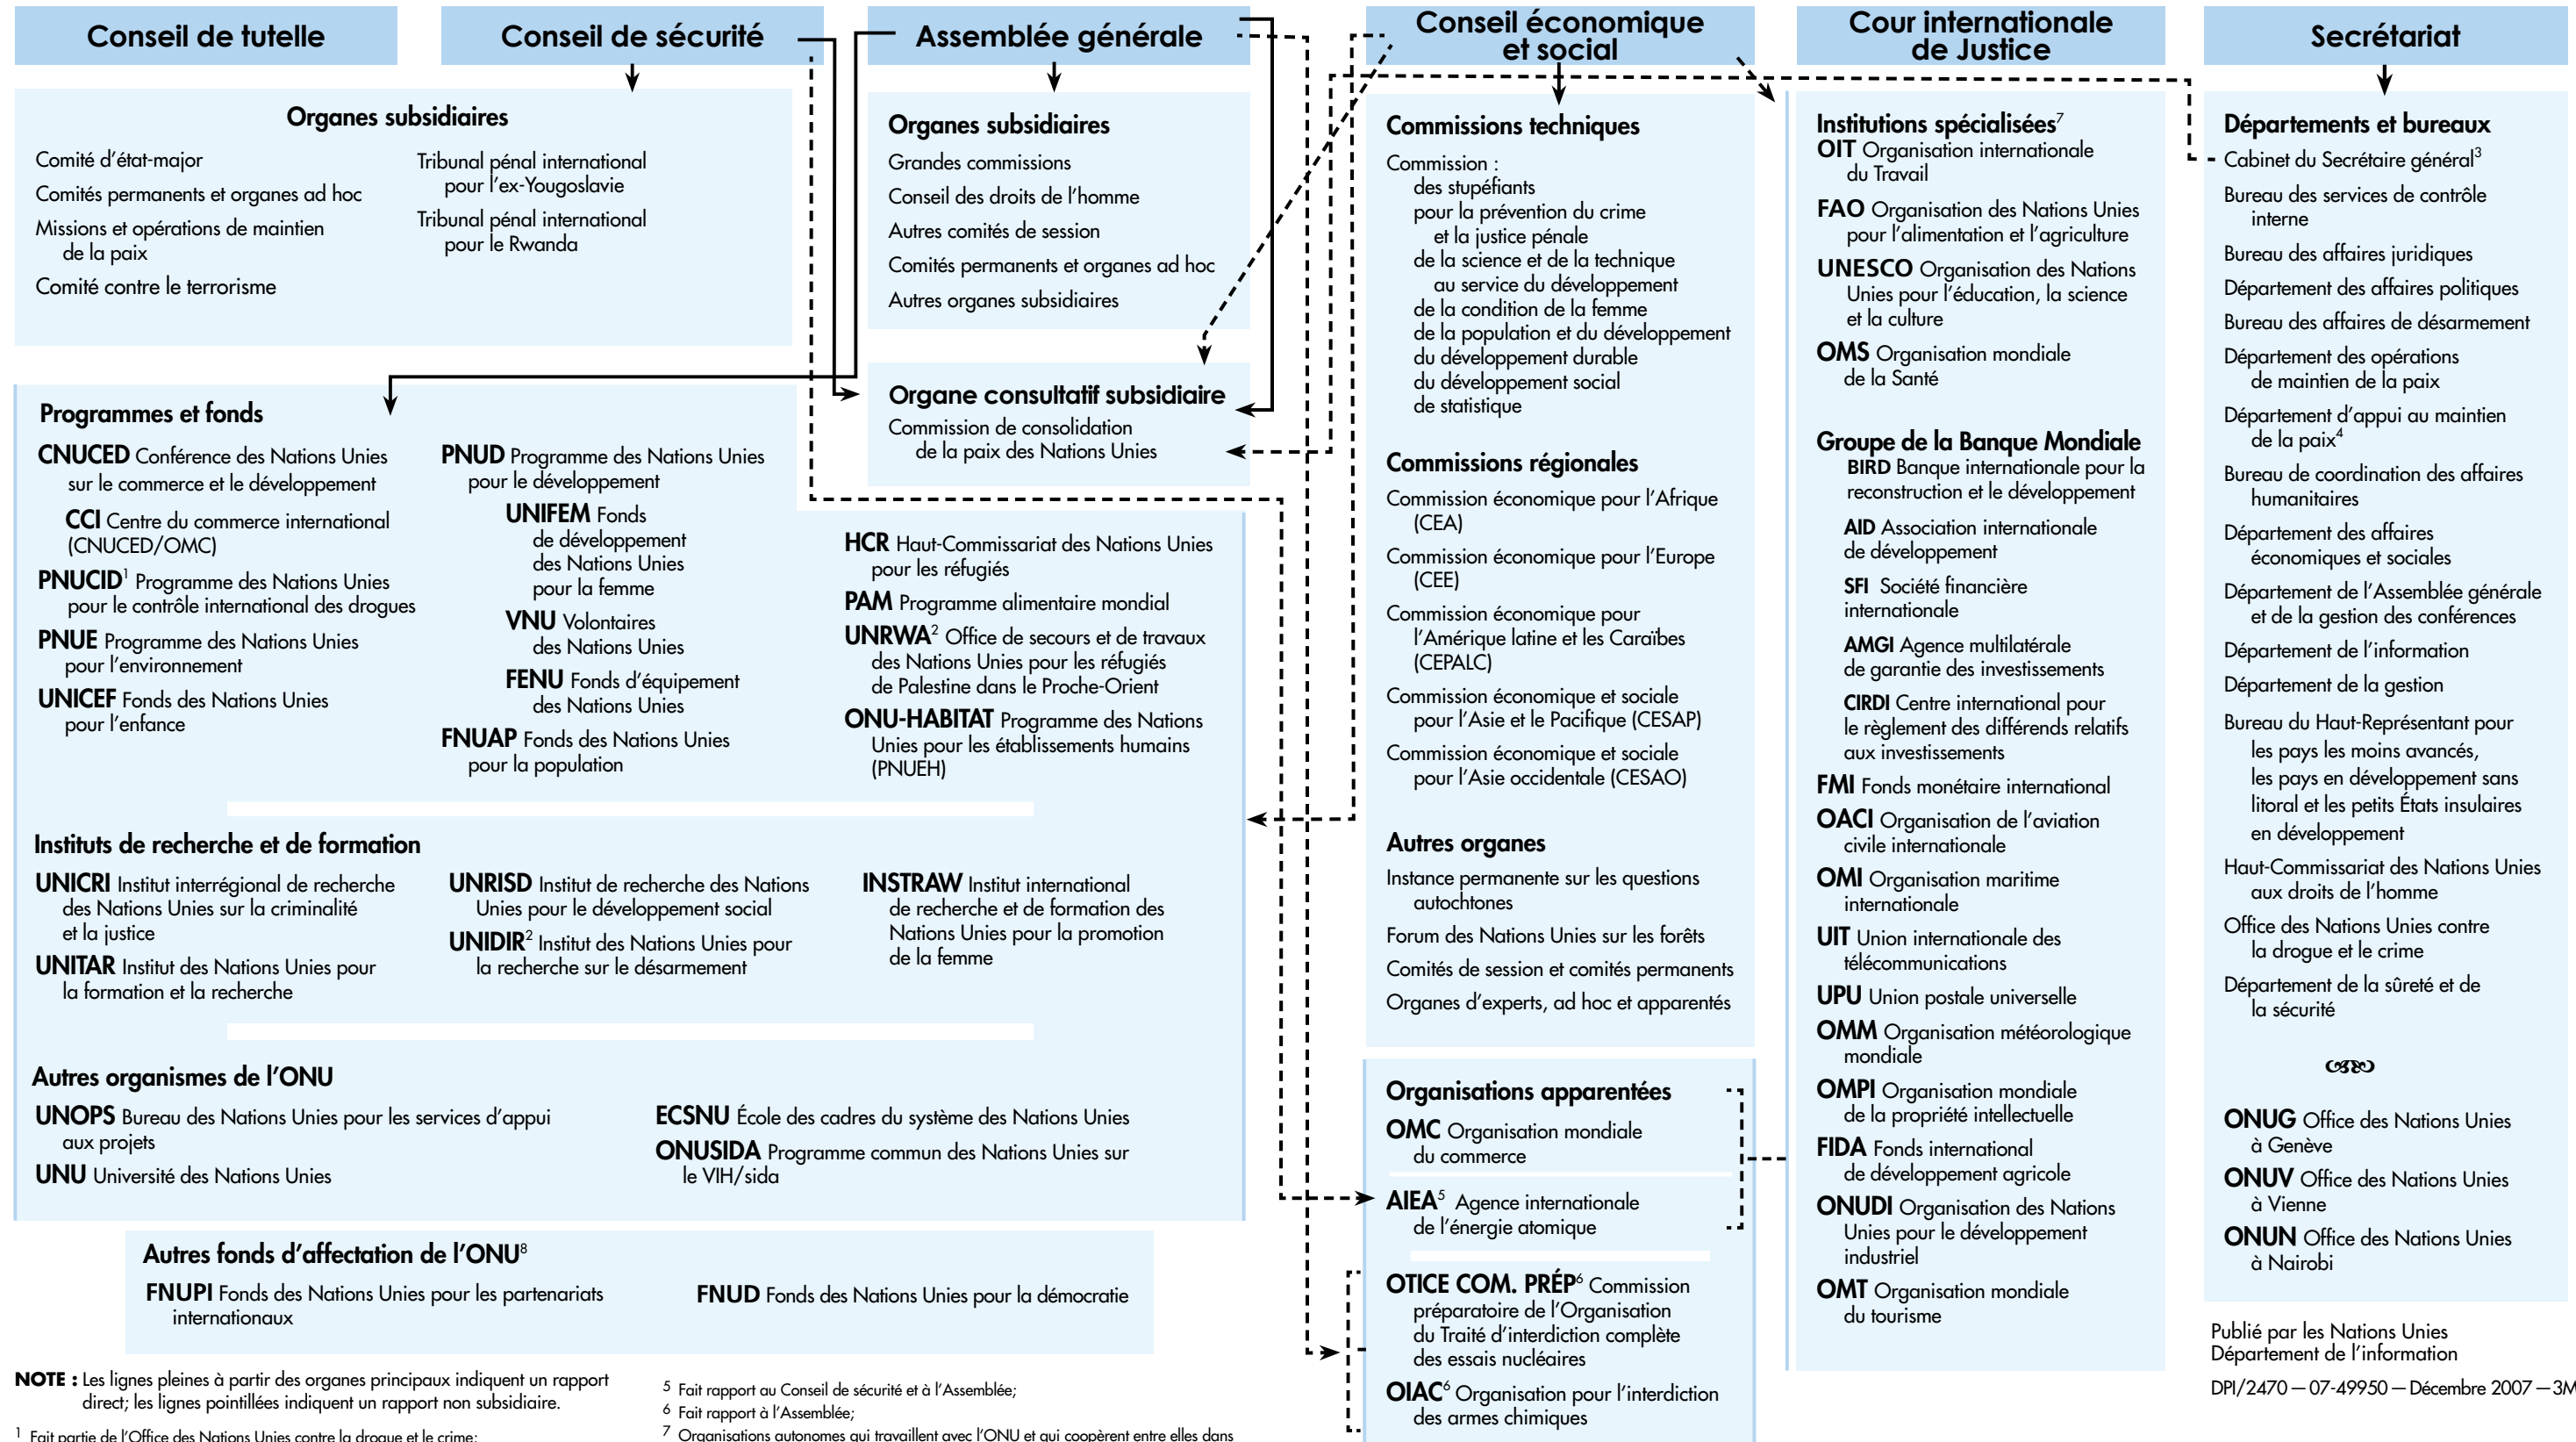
Conseil de tutelle

Conseil de sécurité

Assemblée générale

Conseil économique et social

Cour internationale de Justice

Secrétariat

Organes subsidiaires

Comité d'état-major

Comités permanents et organes ad hoc

Missions et opérations de maintien de la paix

Comité contre le terrorisme

Tribunal pénal international pour l'ex-Yougoslavie

Tribunal pénal international pour le Rwanda

Organes subsidiaires

Grandes commissions

Conseil des droits de l'homme

Autres comités de session

Comités permanents et organes ad hoc

Autres organes subsidiaires

Organe consultatif subsidiaire

Commission de consolidation de la paix des Nations Unies

Programmes et fonds

CNUCED Conférence des Nations Unies sur le commerce et le développement

CCI Centre du commerce international (CNUCED/OMC)

PNUCID$^1$ Programme des Nations Unies pour le contrôle international des drogues

PNUE Programme des Nations Unies pour l'environnement

UNICEF Fonds des Nations Unies pour l'enfance

PNUD Programme des Nations Unies pour le développement

UNIFEM Fonds de développement des Nations Unies pour la femme

VNU Volontaires des Nations Unies

FENU Fonds d'équipement des Nations Unies

FNUAP Fonds des Nations Unies pour la population

HCR Haut-Commissariat des Nations Unies pour les réfugiés

PAM Programme alimentaire mondial

UNRWA$^2$ Office de secours et de travaux des Nations Unies pour les réfugiés de Palestine dans le Proche-Orient

ONU-HABITAT Programme des Nations Unies pour les établissements humains (PNUEH)

Instituts de recherche et de formation

UNICRI Institut interrégional de recherche des Nations Unies sur la criminalité et la justice

UNITAR Institut des Nations Unies pour la formation et la recherche

UNRISD Institut de recherche des Nations Unies pour le développement social

UNIDIR$^2$ Institut des Nations Unies pour la recherche sur le désarmement

INSTRAW Institut international de recherche et de formation des Nations Unies pour la promotion de la femme

Autres organismes de l'ONU

UNOPS Bureau des Nations Unies pour les services d'appui aux projets

UNU Université des Nations Unies

ECSNU École des cadres du système des Nations Unies

ONUSIDA Programme commun des Nations Unies sur le VIH/sida

Autres fonds d'affectation de l'ONU$^8$

FNUPI Fonds des Nations Unies pour les partenariats internationaux

FNUD Fonds des Nations Unies pour la démocratie

NOTE : Les lignes pleines à partir des organes principaux indiquent un rapport direct; les lignes pointillées indiquent un rapport non subsidiaire.

1 Fait partie de l'Office des Nations Unies contre la drogue et le crime;

5 Fait rapport au Conseil de sécurité et à l'Assemblée;

6 Fait rapport à l'Assemblée;

7 Organisations autonomes qui travaillent avec l'ONU et qui coopèrent entre elles dans

Commissions techniques

Commission :
des stupéfiants
pour la prévention du crime et la justice pénale
de la science et de la technique au service du développement
de la condition de la femme
de la population et du développement
du développement durable
du développement social
de statistique

Commissions régionales

Commission économique pour l'Afrique (CEA)

Commission économique pour l'Europe (CEE)

Commission économique pour l'Amérique latine et les Caraïbes (CEPALC)

Commission économique et sociale pour l'Asie et le Pacifique (CESAP)

Commission économique et sociale pour l'Asie occidentale (CESAO)

Autres organes

Instance permanente sur les questions autochtones

Forum des Nations Unies sur les forêts

Comités de session et comités permanents

Organes d'experts, ad hoc et apparentés

Organisations apparentées

OMC Organisation mondiale du commerce

AIEA$^5$ Agence internationale de l'énergie atomique

OTICE COM. PRÉP$^6$ Commission préparatoire de l'Organisation du Traité d'interdiction complète des essais nucléaires

OIAC$^6$ Organisation pour l'interdiction des armes chimiques

Institutions spécialisées$^7$

OIT Organisation internationale du Travail

FAO Organisation des Nations Unies pour l'alimentation et l'agriculture

UNESCO Organisation des Nations Unies pour l'éducation, la science et la culture

OMS Organisation mondiale de la Santé

Groupe de la Banque Mondiale

BIRD Banque internationale pour la reconstruction et le développement

AID Association internationale de développement

SFI Société financière internationale

AMGI Agence multilatérale de garantie des investissements

CIRDI Centre international pour le règlement des différends relatifs aux investissements

FMI Fonds monétaire international

OACI Organisation de l'aviation civile internationale

OMI Organisation maritime internationale

UIT Union internationale des télécommunications

UPU Union postale universelle

OMM Organisation météorologique mondiale

OMPI Organisation mondiale de la propriété intellectuelle

FIDA Fonds international de développement agricole

ONUDI Organisation des Nations Unies pour le développement industriel

OMT Organisation mondiale du tourisme

Départements et bureaux

Cabinet du Secrétaire général$^3$

Bureau des services de contrôle interne

Bureau des affaires juridiques

Département des affaires politiques

Bureau des affaires de désarmement

Département des opérations de maintien de la paix

Département d'appui au maintien de la paix$^4$

Bureau de coordination des affaires humanitaires

Département des affaires économiques et sociales

Département de l'Assemblée générale et de la gestion des conférences

Département de l'information

Département de la gestion

Bureau du Haut-Représentant pour les pays les moins avancés, les pays en développement sans litoral et les petits États insulaires en développement

Haut-Commissariat des Nations Unies aux droits de l'homme

Office des Nations Unies contre la drogue et le crime

Département de la sûreté et de la sécurité

ONUG Office des Nations Unies à Genève

ONUV Office des Nations Unies à Vienne

ONUN Office des Nations Unies à Nairobi

Publié par les Nations Unies
Département de l'information

DPI/2470 — 07-49950 — Décembre 2007 — 3M